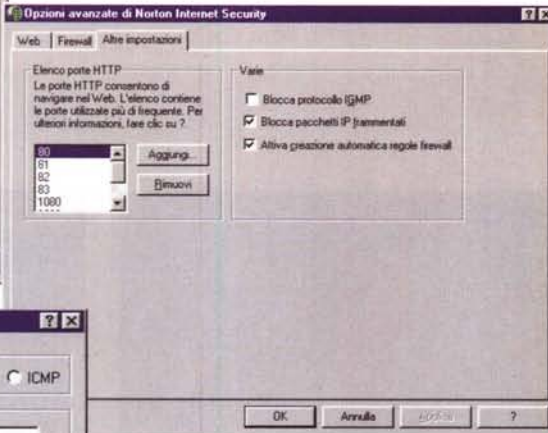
Opzioni avanzate di Norton Internet Security

?X

Web | Firewall | Altre impostazioni

Elenco porte HTTP

Le porte HTTP consentono di navigare nel Web. L'elenco contiene le porte utilizzate più di frequente. Per ulteriori informazioni, fare clic su ?

80
81
82
83
1080

Aggiungi...

Rimuovi

Varie

Blocca protocollo IGMP

Blocca pacchetti IP frammentati

Attiva creazione automatica regole firewall

?X

ICMP

OK

Annulla

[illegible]

?